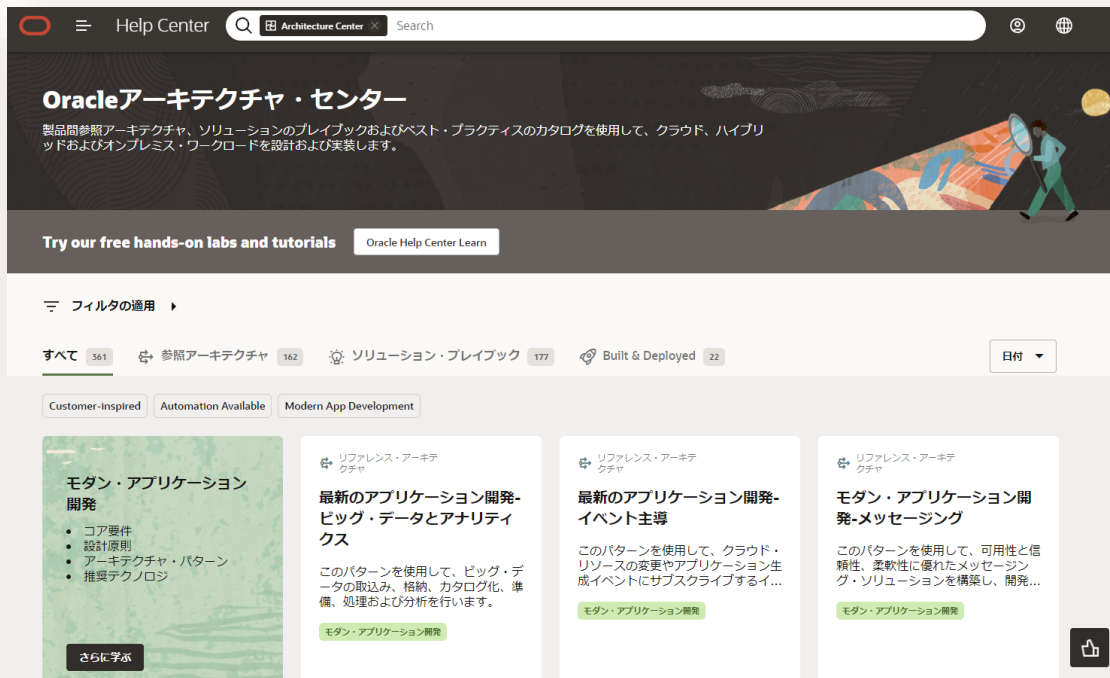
Help Center

Architecture Center ×

Search

Oracleアーキテクチャ・センター

製品間参照アーキテクチャ、ソリューションのプレイブックおよびベスト・プラクティスのカタログを使用して、クラウド、ハイブリッドおよびオンプレミス・ワークロードを設計および実装します。

Try our free hands-on labs and tutorials

Oracle Help Center Learn

フィルタの適用

すべて 361

参照アーキテクチャ 162

ソリューション・プレイブック 177

Built & Deployed 22

日付

Customer-inspired

Automation Available

Modern App Development

モダン・アプリケーション開発

- コア要件
- 設計原則
- アーキテクチャ・パターン
- 推奨テクノロジ

さらに学ぶ

リファレンス・アーキテクチャ

最新のアプリケーション開発-ビッグ・データとアナリティクス

このパターンを使用して、ビッグ・データの取込み、格納、カタログ化、準備、処理および分析を行います。

モダン・アプリケーション開発

リファレンス・アーキテクチャ

最新のアプリケーション開発-イベント主導

このパターンを使用して、クラウド・リソースの変更やアプリケーション生成イベントにサブスクライブするイ...

モダン・アプリケーション開発

リファレンス・アーキテクチャ

モダン・アプリケーション開発-メッセージング

このパターンを使用して、可用性と信頼性、柔軟性に優れたメッセージング・ソリューションを構築し、開発...

モダン・アプリケーション開発